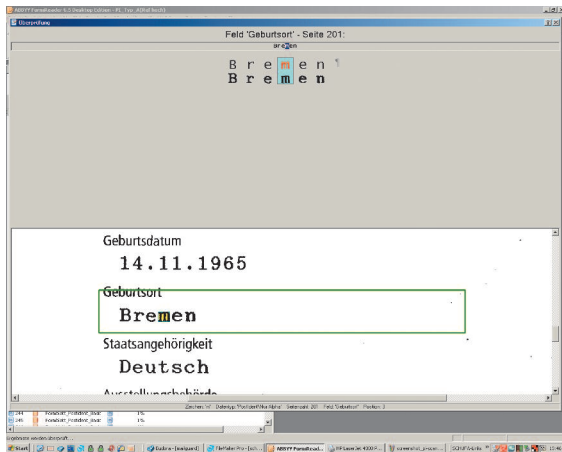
ABBYY FormReader 6.5 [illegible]

Überprüfung

Feld 'Geburtsort' - Seite 201:

bremen

B r e m e n ¶
B r e m e n

Geburtsdatum
14.11.1965

Geburtsort
Bremen

Staatsangehörigkeit
Deutsch

Ausstellungsbehörde

Zeichen: 'm' Datentyp: 'Postfach/Vorname' Seitenzahl: 201 Feld: 'Geburtsort' Position: 3

244 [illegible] 1%
245 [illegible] 1%

Start

ABBYY FormRead...

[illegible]